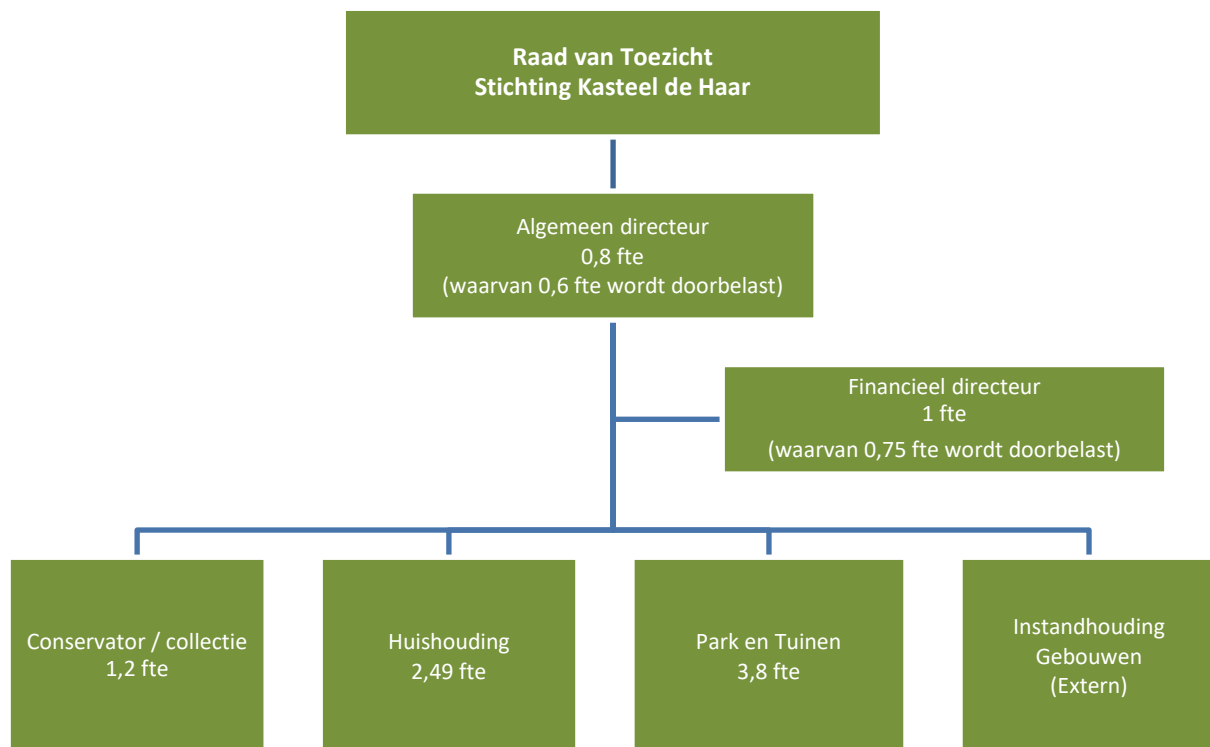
Raad van Toezicht
Stichting Kasteel de Haar

Algemeen directeur
0,8 fte
(waarvan 0,6 fte wordt doorbelast)

Financieel directeur
1 fte
(waarvan 0,75 fte wordt doorbelast)

Conservator / collectie
1,2 fte

Huishouding
2,49 fte

Park en Tuinen
3,8 fte

Instandhouding
Gebouwen
(Extern)